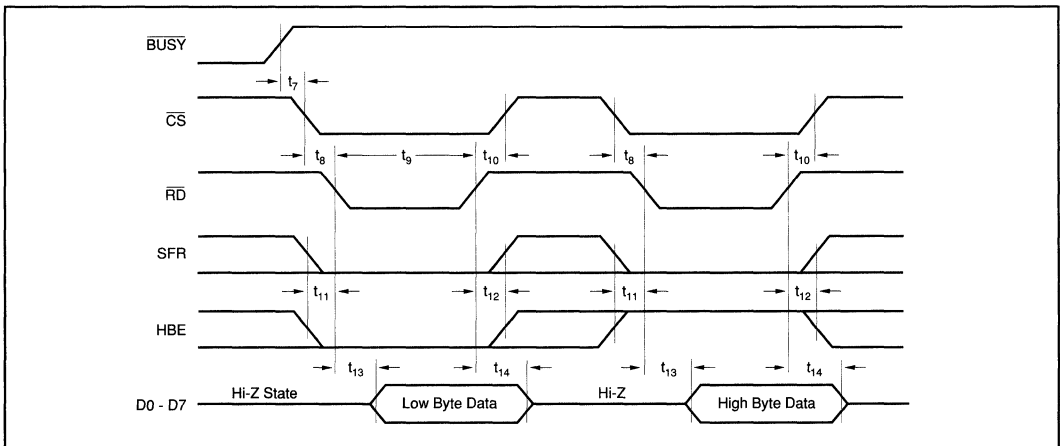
$\overline{BUSY}$

$t_7$

$\overline{CS}$

$t_8$ $t_9$ $t_{10}$ $t_8$ $t_{10}$

$\overline{RD}$

SFR

$t_{11}$ $t_{12}$ $t_{11}$ $t_{12}$

HBE

$t_{13}$ $t_{14}$ $t_{13}$ $t_{14}$

D0 - D7 Hi-Z State Low Byte Data Hi-Z High Byte Data